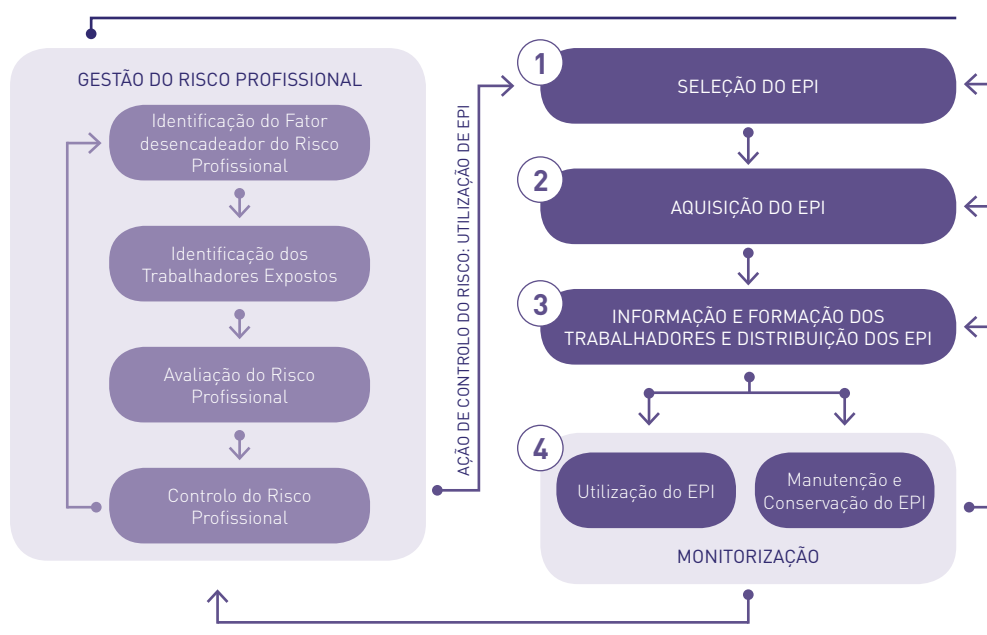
GESTÃO DO RISCO PROFISSIONAL

Identificação do Fator desencadeador do Risco Profissional

Identificação dos Trabalhadores Expostos

Avaliação do Risco Profissional

Controlo do Risco Profissional

AÇÃO DE CONTROLO DO RISCO: UTILIZAÇÃO DE EPI

1 SELEÇÃO DO EPI

2 AQUISIÇÃO DO EPI

3 INFORMAÇÃO E FORMAÇÃO DOS TRABALHADORES E DISTRIBUIÇÃO DOS EPI

4

Utilização do EPI

Manutenção e Conservação do EPI

MONITORIZAÇÃO